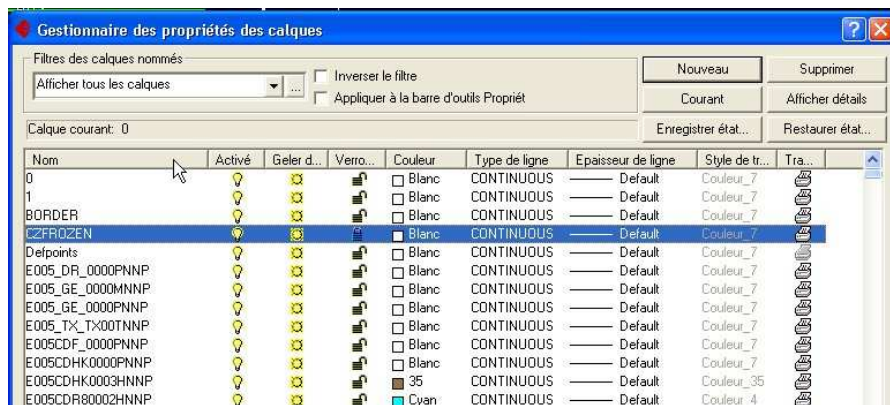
Gestionnaire des propriétés des calques

Filtres des calques nommés
Afficher tous les calques
Inverser le filtre
Appliquer à la barre d'outils Propriét

Nouveau
Supprimer
Courant
Afficher détails
Enregistrer état...
Restaurer état...

Calque courant: 0

| Nom | Activé | Geler d... | Verro... | Couleur | Type de ligne | Epaisseur de ligne | Style de tr... | Tra... |
|---|---|---|---|---|---|---|---|---|
| 0 | | | | Blanc | CONTINUOUS | Default | Couleur_7 | |
| 1 | | | | Blanc | CONTINUOUS | Default | Couleur_7 | |
| BORDER | | | | Blanc | CONTINUOUS | Default | Couleur_7 | |
| CZFROZEN | | | | Blanc | CONTINUOUS | Default | Couleur_7 | |
| Defpoints | | | | Blanc | CONTINUOUS | Default | Couleur_7 | |
| E005_DR_0000PNNP | | | | Blanc | CONTINUOUS | Default | Couleur_7 | |
| E005_GE_0000MNNP | | | | Blanc | CONTINUOUS | Default | Couleur_7 | |
| E005_GE_0000PNNP | | | | Blanc | CONTINUOUS | Default | Couleur_7 | |
| E005_TX_TX00TNNP | | | | Blanc | CONTINUOUS | Default | Couleur_7 | |
| E005CDF_0000PNNP | | | | Blanc | CONTINUOUS | Default | Couleur_7 | |
| E005CDHK0000PNNP | | | | Blanc | CONTINUOUS | Default | Couleur_7 | |
| E005CDHK0003HNNP | | | | 35 | CONTINUOUS | Default | Couleur_35 | |
| E005CDR80002HNNP | | | | Cyan | CONTINUOUS | Default | Couleur_4 | |